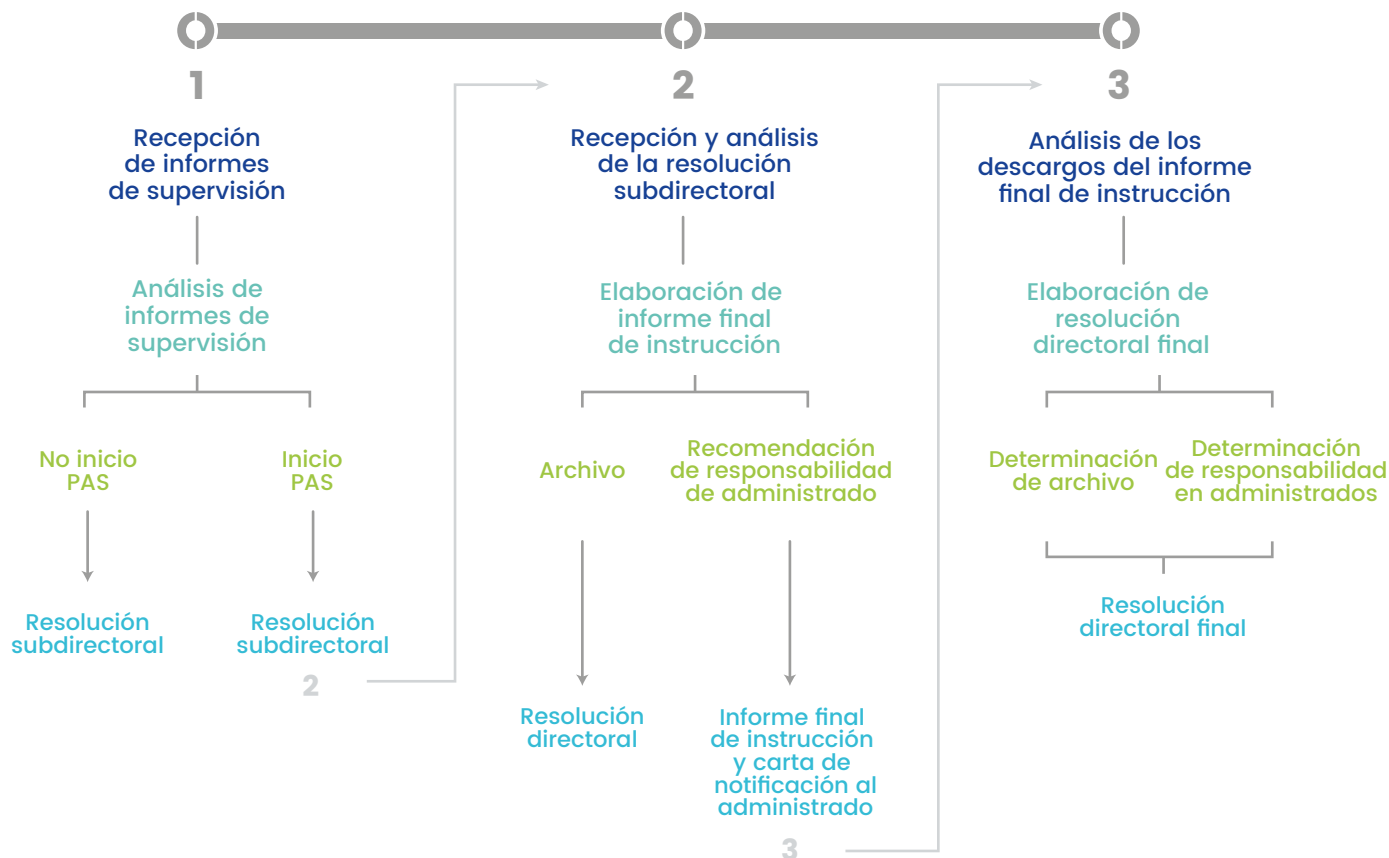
1

Recepción de informes de supervisión

Análisis de informes de supervisión

No inicio PAS

Inicio PAS

Resolución subdirectoral

Resolución subdirectoral

2

2

Recepción y análisis de la resolución subdirectoral

Elaboración de informe final de instrucción

Archivo

Recomendación de responsabilidad de administrado

Resolución directoral

Informe final de instrucción y carta de notificación al administrado

3

3

Análisis de los descargos del informe final de instrucción

Elaboración de resolución directoral final

Determinación de archivo

Determinación de responsabilidad en administrados

Resolución directoral final